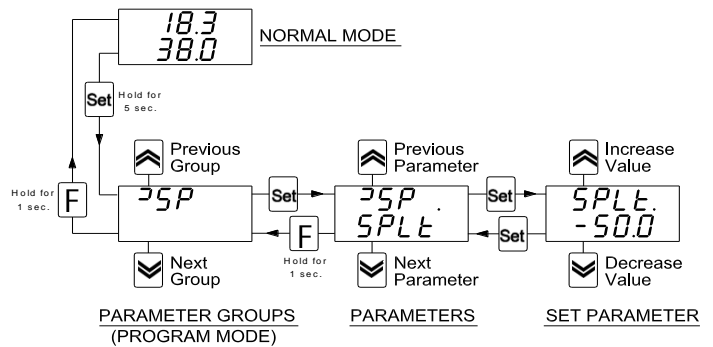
18.3
38.0
NORMAL MODE

Set
Hold for 5 sec.

Hold for 1 sec.
F

Previous Group
ᄀSP
Next Group

Set

Previous Parameter
ᄀSP .
SPLt
Next Parameter

F
Hold for 1 sec.

Set
Set

Increase Value
SPLt.
-50.0
Decrease Value

PARAMETER GROUPS
(PROGRAM MODE)

PARAMETERS

SET PARAMETER